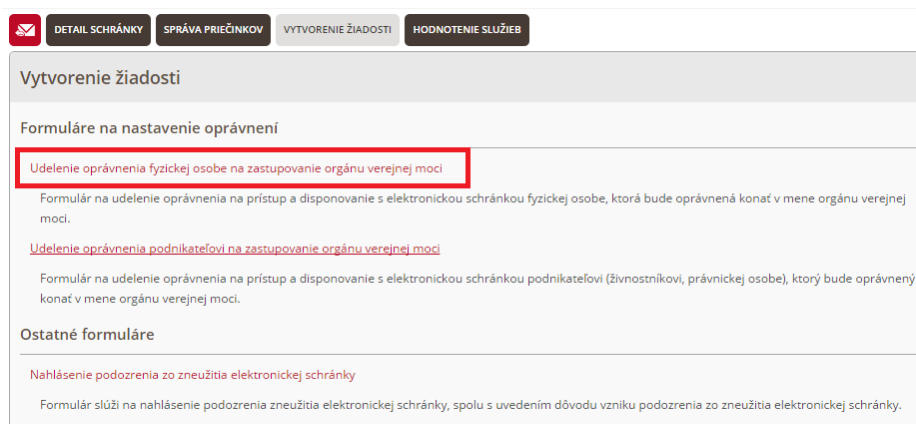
DETAIL SCHRÁNKY SPRÁVA PRIEČINKOV VYTVORENIE ŽIADOSTI HODNOTENIE SLUŽIEB

Vytvorenie žiadosti

Formuláre na nastavenie oprávnení

Udelenie oprávnenia fyzickej osobe na zastupovanie orgánu verejnej moci

Formulár na udelenie oprávnenia na prístup a disponovanie s elektronickou schránkou fyzickej osobe, ktorá bude oprávnená konať v mene orgánu verejnej moci.

Udelenie oprávnenia podnikateľovi na zastupovanie orgánu verejnej moci

Formulár na udelenie oprávnenia na prístup a disponovanie s elektronickou schránkou podnikateľovi (živnostníkovi, právnickej osobe), ktorý bude oprávnený konať v mene orgánu verejnej moci.

Ostatné formuláre

Nahlásenie podozrenia zo zneužitia elektronickej schránky

Formulár slúži na nahlásenie podozrenia zneužitia elektronickej schránky, spolu s uvedením dôvodu vzniku podozrenia zo zneužitia elektronickej schránky.